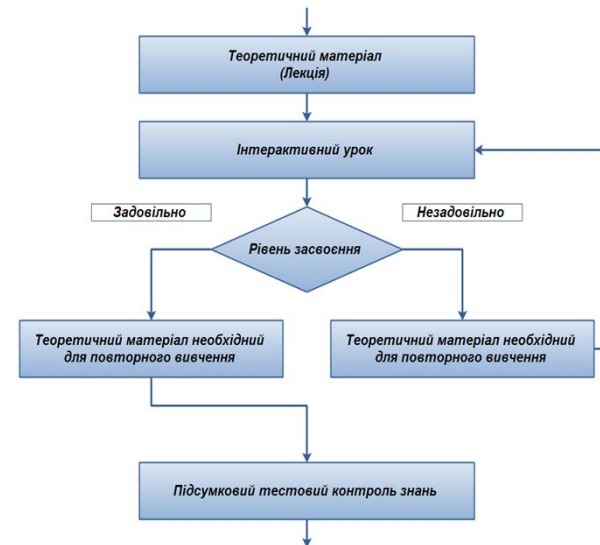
Теоретичний матеріал
(Лекція)

Інтерактивний урок

Задовільно

Незадовільно

Рівень засвоєння

Теоретичний матеріал необхідний для повторного вивчення

Теоретичний матеріал необхідний для повторного вивчення

Підсумковий тестовий контроль знань